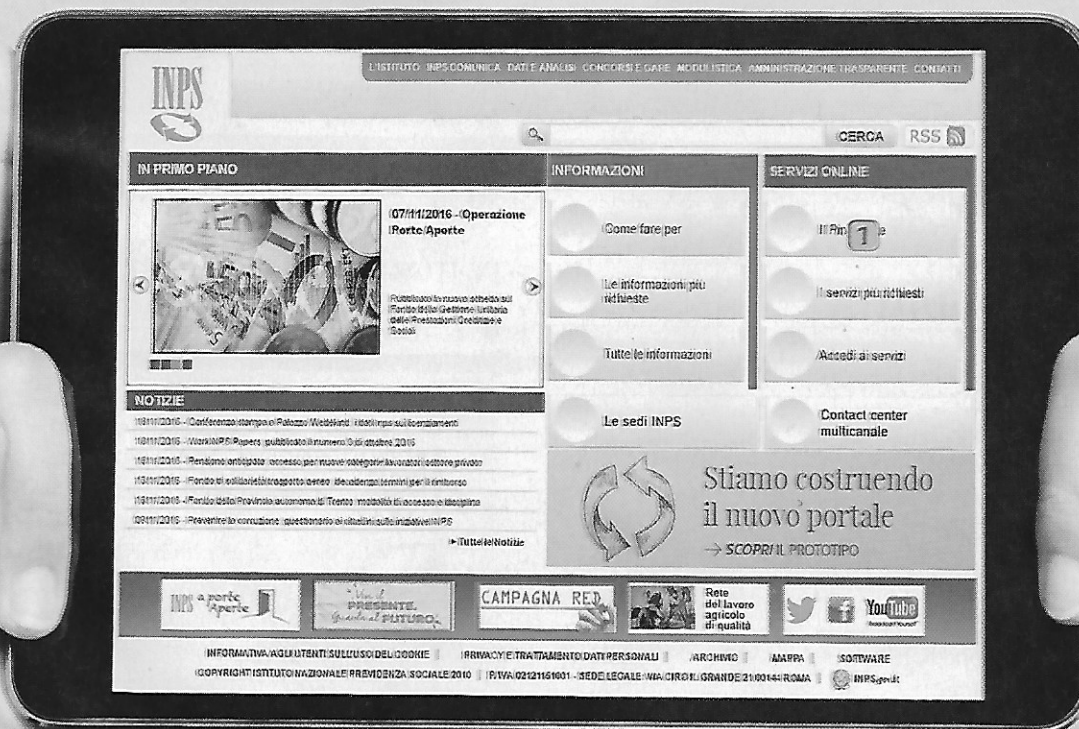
INPS

L'ISTITUTO INPS COMUNICA DATI E ANALISI CONCORSI E GARE MODULISTICA AMMINISTRAZIONE TRASPARENTE CONTATTI

CERCA RSS

IN PRIMO PIANO

07/11/2016 - Operazione Porte Aperte

Pubblicato il nuovo attestato sul Fondo della Gestione Unitaria delle Prestazioni Creditizie e Sociali

INFORMAZIONI

Come fare per

Le informazioni più richieste

Tutte le informazioni

Le sedi INPS

SERVIZI ONLINE

Il Pin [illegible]e

1

I servizi più richiesti

Accedi ai servizi

Contact center multicanale

NOTIZIE

18/11/2016 - Conferenza stampa a Palazzo Wedekind: i dati Inps sull'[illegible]

18/11/2016 - WorkINPS Papers: pubblicato il numero 3 di ottobre 2016

18/11/2016 - Pensione anticipata: accesso per nuove categorie lavoratori settore privato

15/11/2016 - Fondo di solidarietà trasporto aereo: decadenza termini per il rimborso

15/11/2016 - Fondo della Provincia autonoma di Trento: modalità di accesso e disciplina

08/11/2016 - Prevenire la corruzione: questionario ai cittadini sulle iniziative INPS

Tutte le Notizie

Stiamo costruendo il nuovo portale

→ SCOPRI IL PROTOTIPO

INPS a porte Aperte

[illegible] PRESENTE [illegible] FUTURO

CAMPAGNA RED

Rete del lavoro agricolo di qualità

YouTube

INFORMATIVA AGLI UTENTI SULL'USO DEI COOKIE | PRIVACY E TRATTAMENTO DATI PERSONALI | ARCHIVIO | MAPPA | SOFTWARE

COPYRIGHT ISTITUTO NAZIONALE PREVIDENZA SOCIALE 2010 | P.IVA 02121151001 - SEDE LEGALE: VIA CIRO IL GRANDE 21 00144 ROMA | INPS.gov.it